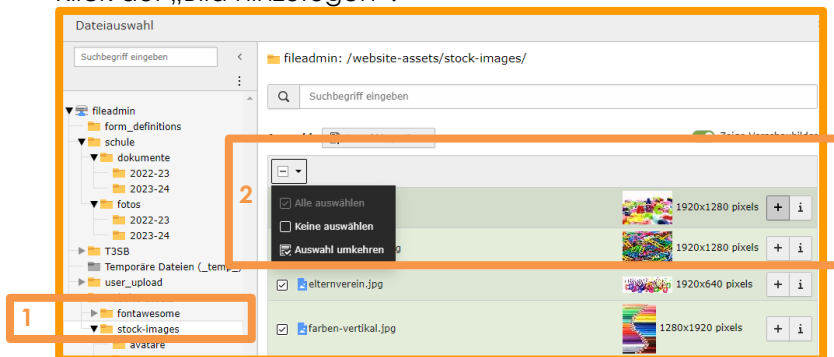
Klick auf „Bild hinzufügen“.

Dateiauswahl

Suchbegriff eingeben

fileadmin
form_definitions
schule
dokumente
2022-23
2023-24
fotos
2022-23
2023-24
T3SB
Temporäre Dateien (_temp_)
user_upload
fontawesome
stock-images
avatare

1

fileadmin: /website-assets/stock-images/

Suchbegriff eingeben

2

Alle auswählen
Keine auswählen
Auswahl umkehren

1920x1280 pixels
1920x1280 pixels
elternverein.jpg 1920x640 pixels
farben-vertikal.jpg 1280x1920 pixels